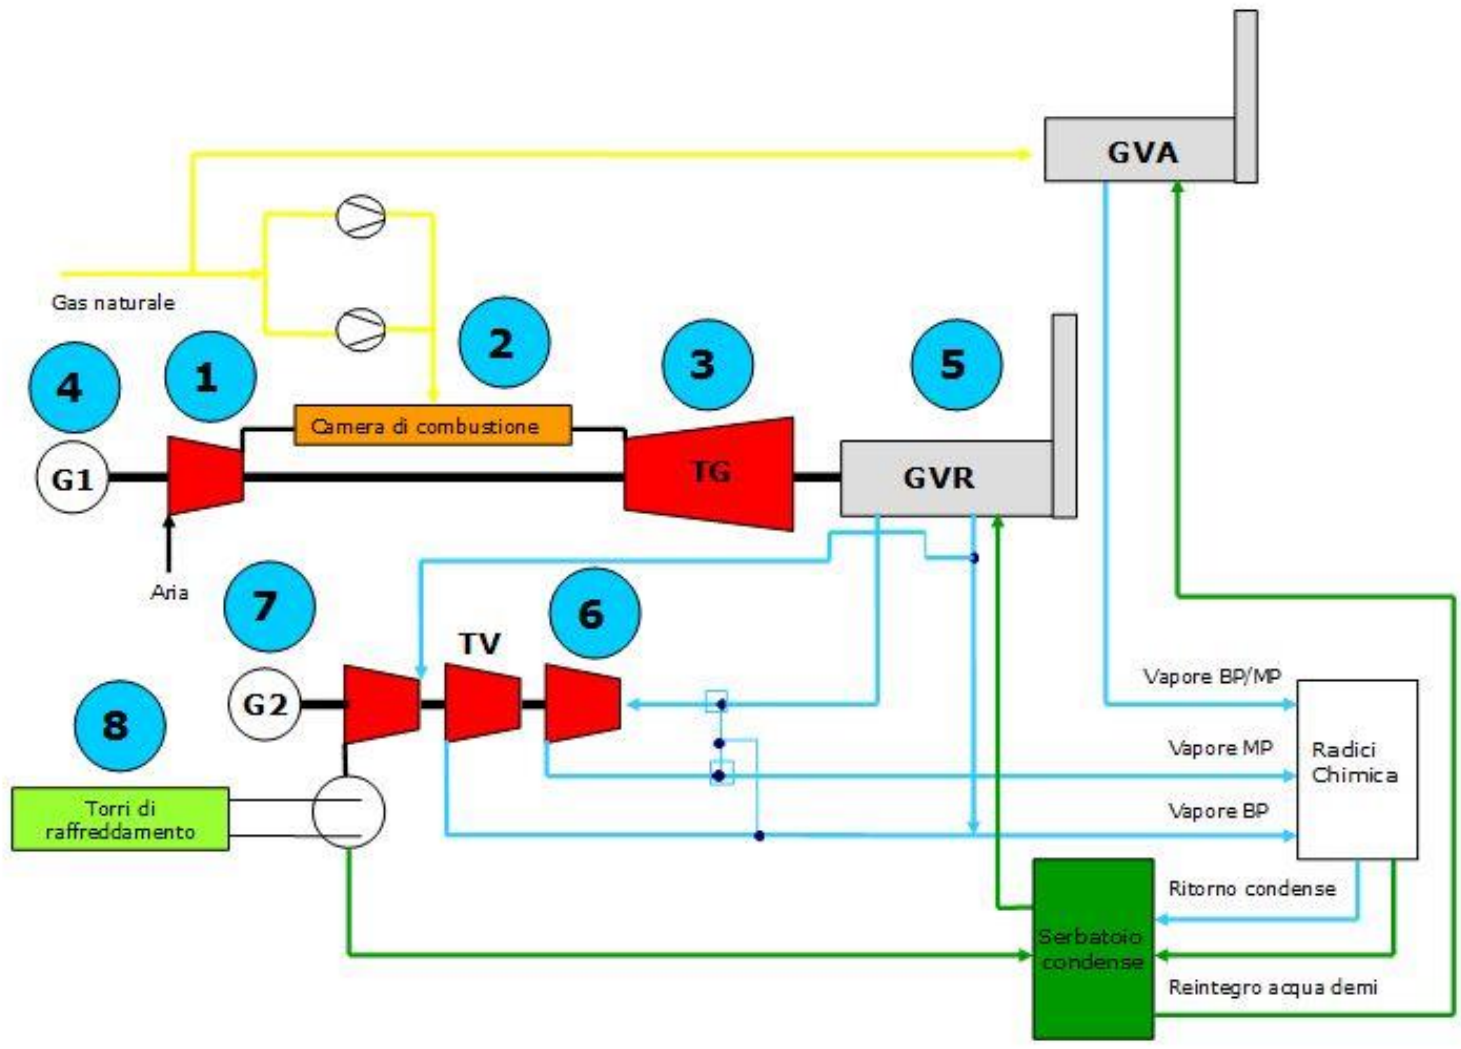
GVA

Gas naturale

2

4

1

3

5

Camera di combustione

G1

TG

GVR

Aria

7

6

TV

G2

8

Vapore BP/MP

Radici Chimica

Vapore MP

Torri di raffreddamento

Vapore BP

Ritorno condense

Serbatoio condense

Reintegro acqua demi